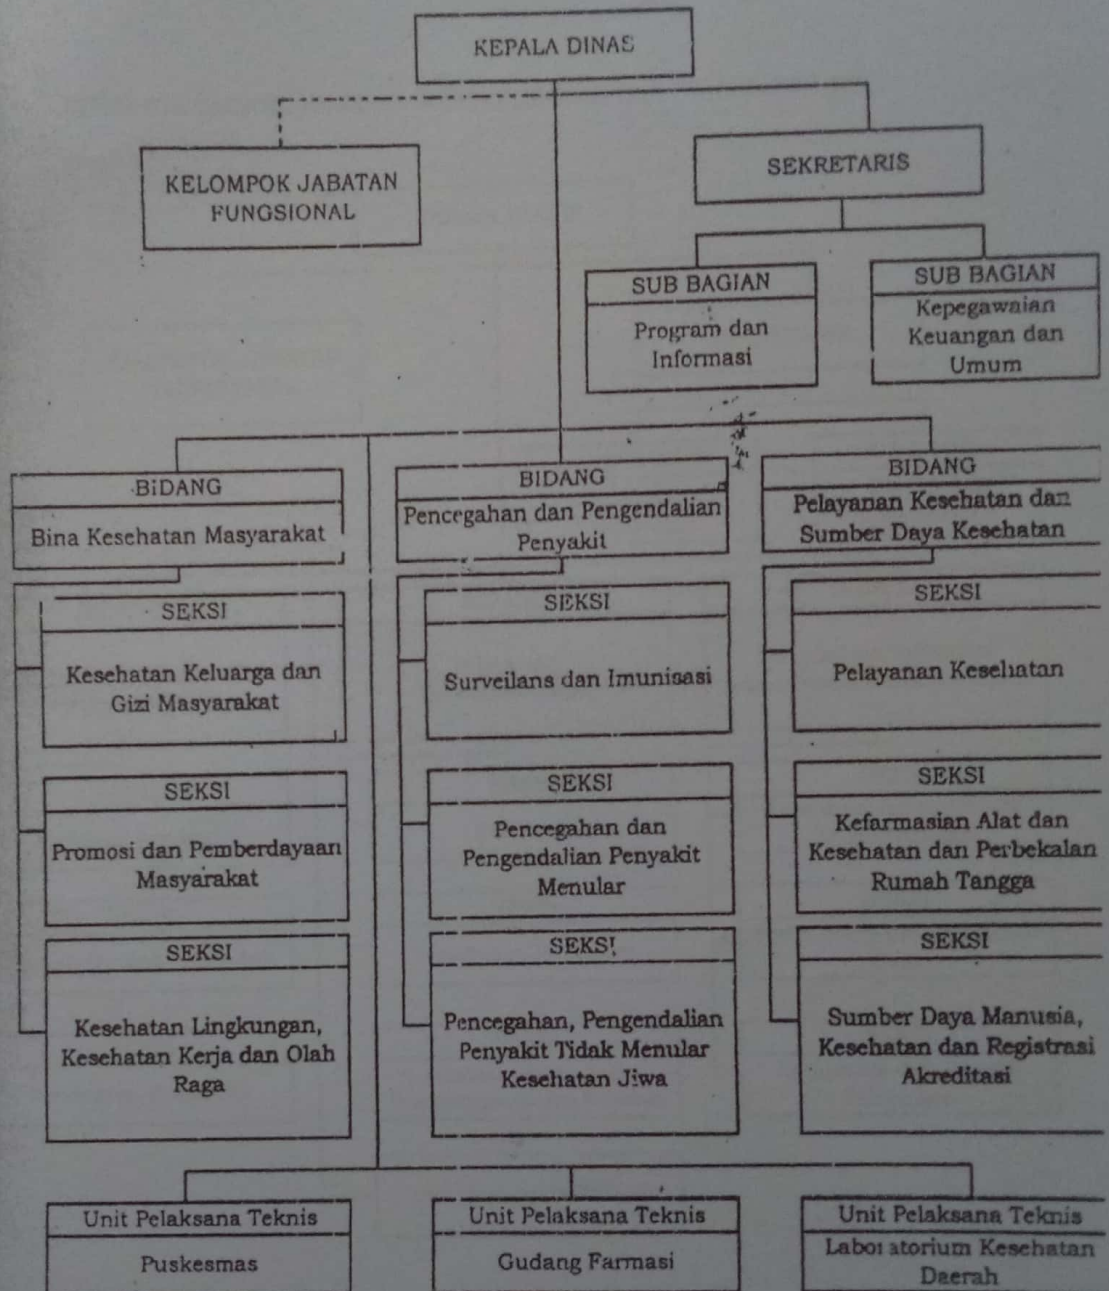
KEPALA DINAS

KELOMPOK JABATAN FUNGSIONAL

SEKRETARIS

SUB BAGIAN
Program dan Informasi

SUB BAGIAN
Kepegawaian Keuangan dan Umum

BIDANG
Bina Kesehatan Masyarakat

BIDANG
Pencegahan dan Pengendalian Penyakit

BIDANG
Pelayanan Kesehatan dan Sumber Daya Kesehatan

SEKSI
Kesehatan Keluarga dan Gizi Masyarakat

SEKSI
Promosi dan Pemberdayaan Masyarakat

SEKSI
Kesehatan Lingkungan, Kesehatan Kerja dan Olah Raga

SEKSI
Surveilans dan Imunisasi

SEKSI
Pencegahan dan Pengendalian Penyakit Menular

SEKSI
Pencegahan, Pengendalian Penyakit Tidak Menular Kesehatan Jiwa

SEKSI
Pelayanan Kesehatan

SEKSI
Kefarmasian Alat dan Kesehatan dan Perbekalan Rumah Tangga

SEKSI
Sumber Daya Manusia, Kesehatan dan Registrasi Akreditasi

Unit Pelaksana Teknis
Puskesmas

Unit Pelaksana Teknis
Gudang Farmasi

Unit Pelaksana Teknis
Laboratorium Kesehatan Daerah